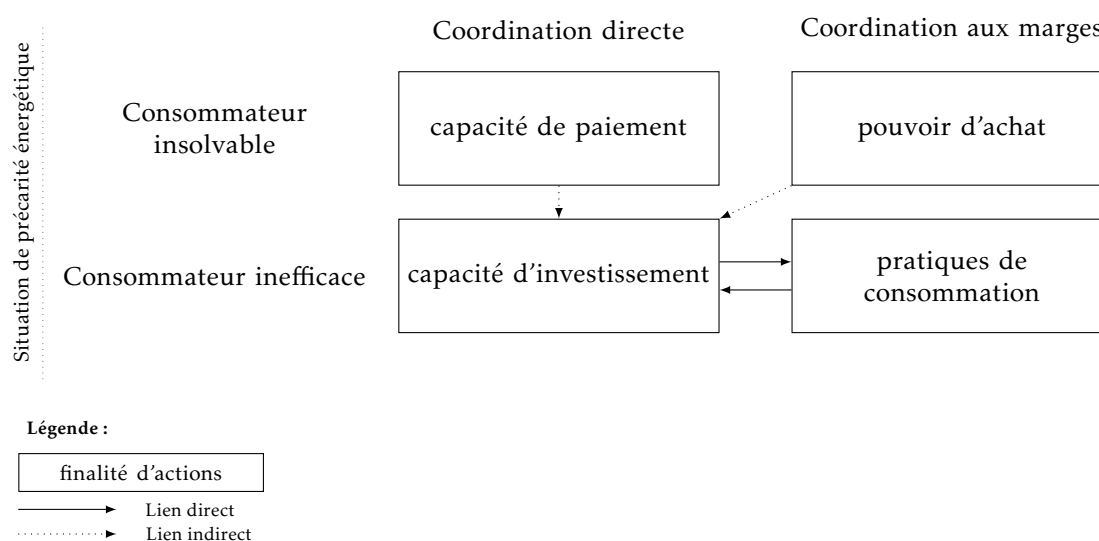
Situation de précarité énergétique

Coordination directe

Coordination aux marges

Consommateur insolvable

capacité de paiement

pouvoir d'achat

Consommateur inefficace

capacité d'investissement

pratiques de consommation

Légende :

finalité d'actions

Lien direct

Lien indirect